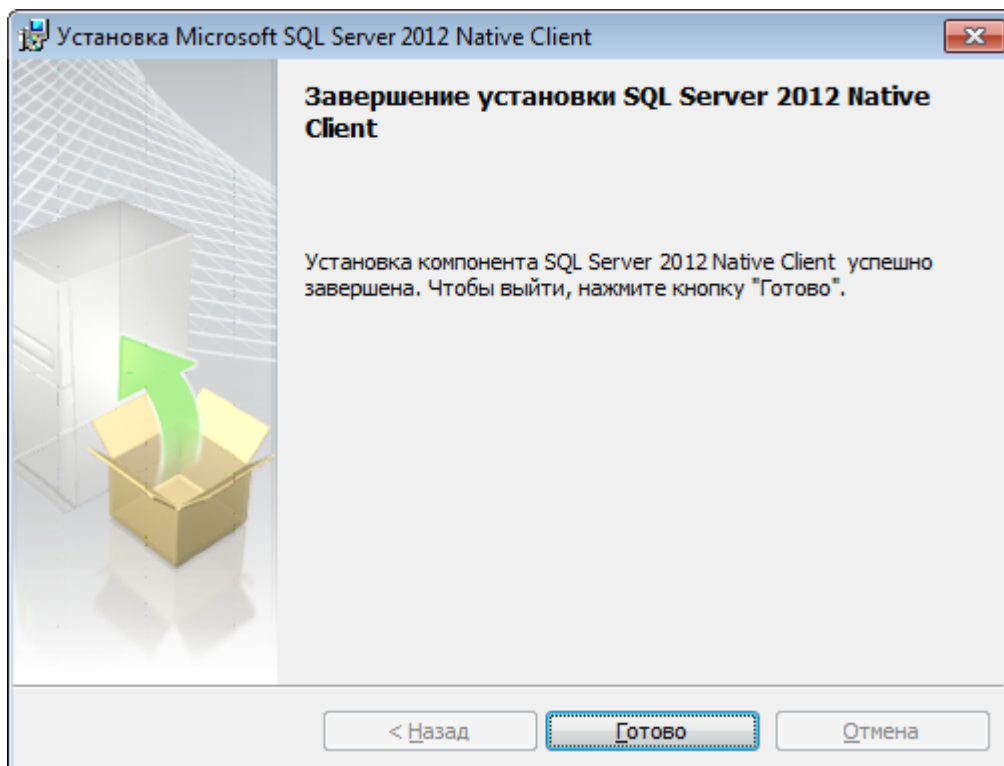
Установка Microsoft SQL Server 2012 Native Client

Завершение установки SQL Server 2012 Native Client

Установка компонента SQL Server 2012 Native Client успешно завершена. Чтобы выйти, нажмите кнопку "Готово".

< Назад

Готово

Отмена